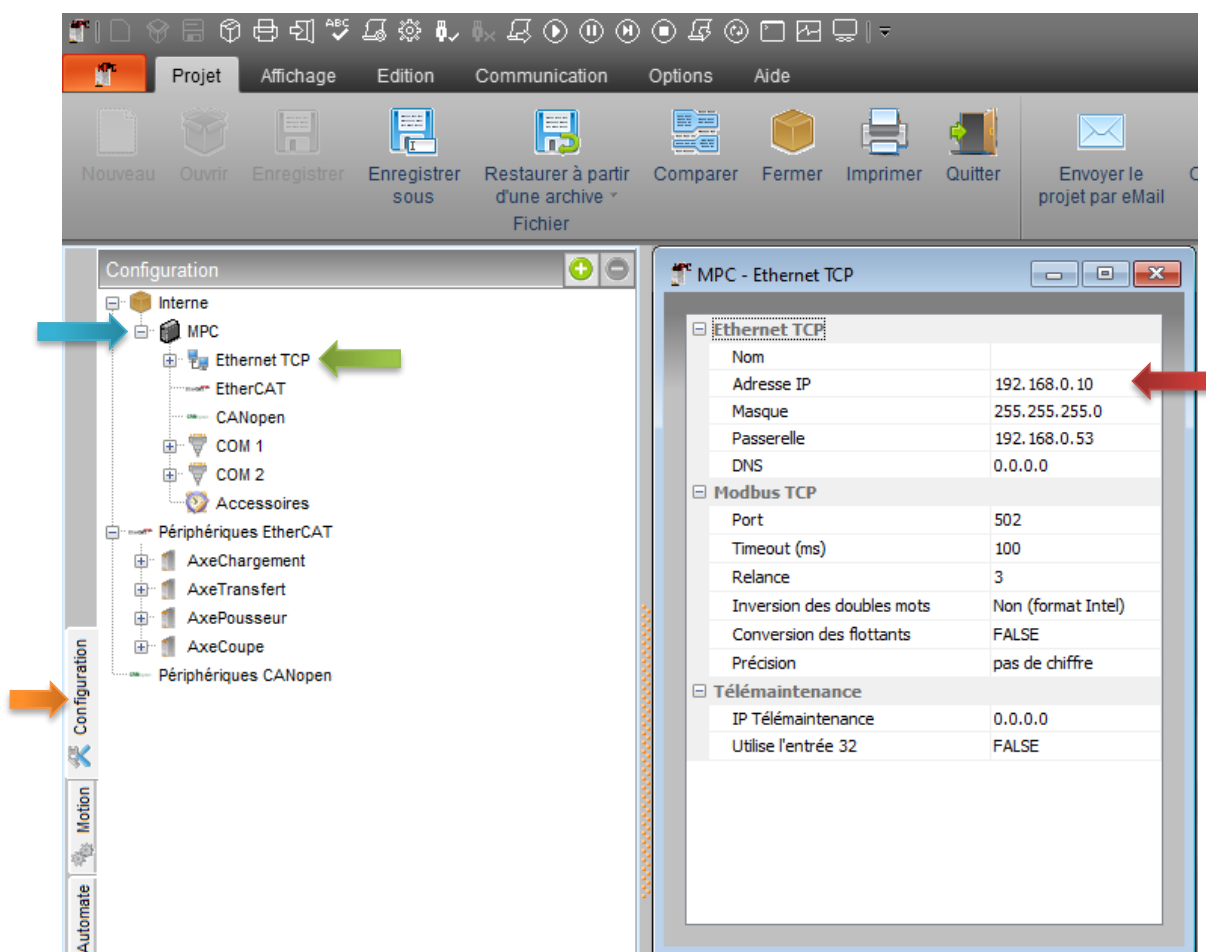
Projet Affichage Edition Communication Options Aide

Nouveau Ouvrir Enregistrer Enregistrer sous Restaurer à partir d'une archive Comparer Fermer Imprimer Quitter Envoyer le projet par eMail
Fichier

Configuration
Interne
MPC
Ethernet TCP
EtherCAT
CANopen
COM 1
COM 2
Accessoires
Périphériques EtherCAT
AxeChargement
AxeTransfert
AxePousseur
AxeCoupe
Périphériques CANopen

Configuration
Motion
Automate

MPC - Ethernet TCP

| Ethernet TCP | |
|---|---|
| Nom | |
| Adresse IP | 192.168.0.10 |
| Masque | 255.255.255.0 |
| Passerelle | 192.168.0.53 |
| DNS | 0.0.0.0 |
| Modbus TCP | |
| Port | 502 |
| Timeout (ms) | 100 |
| Relance | 3 |
| Inversion des doubles mots | Non (format Intel) |
| Conversion des flottants | FALSE |
| Précision | pas de chiffre |
| Télémaintenance | |
| IP Télémaintenance | 0.0.0.0 |
| Utilise l'entrée 32 | FALSE |